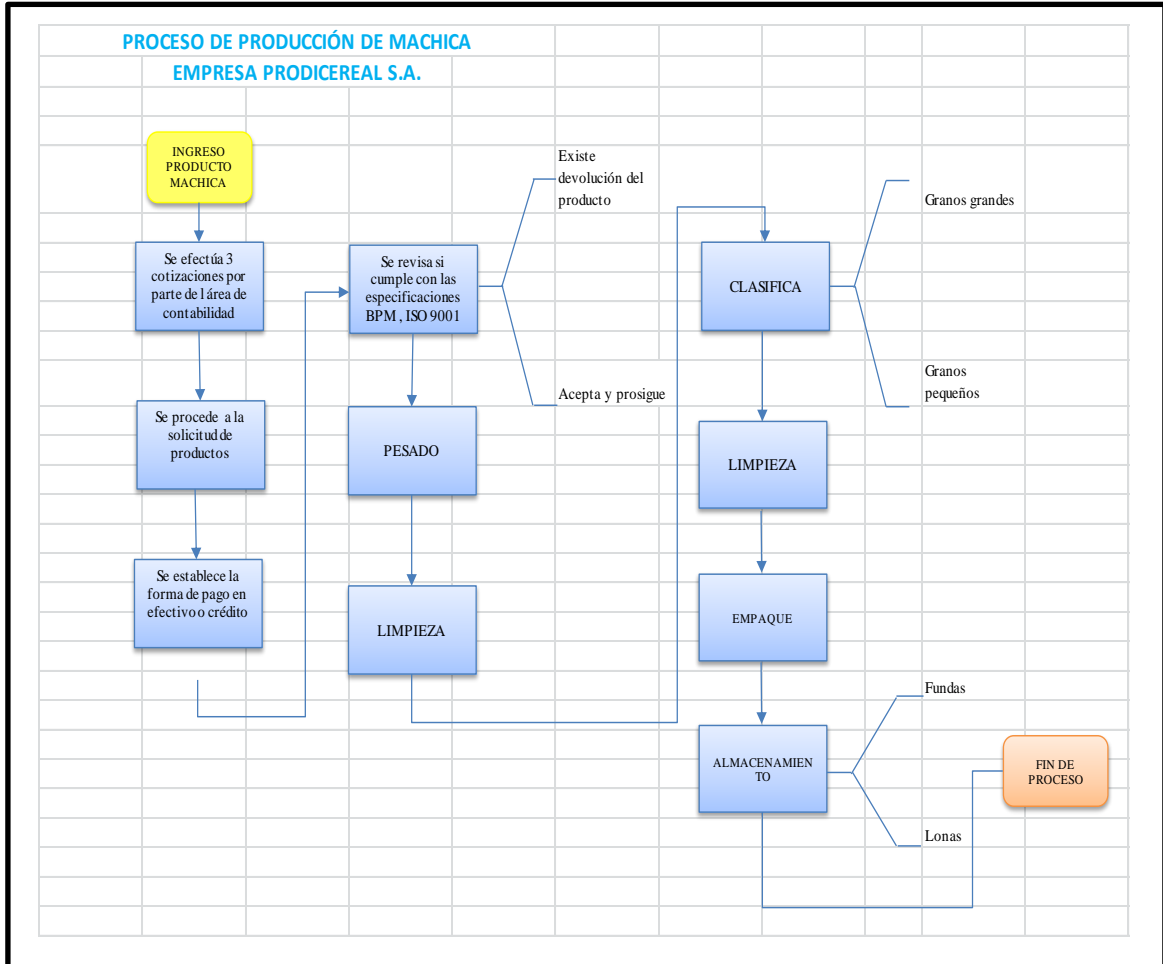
PROCESO DE PRODUCCIÓN DE MACHICA
EMPRESA PRODICEREAL S.A.

INGRESO PRODUCTO MACHICA

Se efectúa 3 cotizaciones por parte de l área de contabilidad

Se procede a la solicitud de productos

Se establece la forma de pago en efectivo o crédito

Se revisa si cumple con las especificaciones BPM , ISO 9001

Existe devolución del producto

Acepta y prosigue

PESADO

LIMPIEZA

CLASIFICA

Granos grandes

Granos pequeños

LIMPIEZA

EMPAQUE

ALMACENAMIEN TO

Fundas

Lonas

FIN DE PROCESO